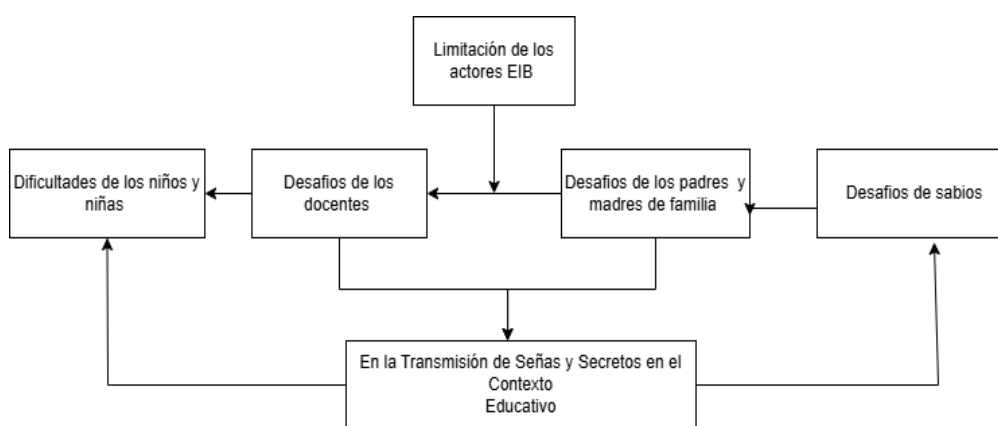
Limitación de los actores EIB

Dificultades de los niños y niñas

Desafios de los docentes

Desafios de los padres y madres de familia

Desafios de sabios

En la Transmisión de Señas y Secretos en el Contexto Educativo